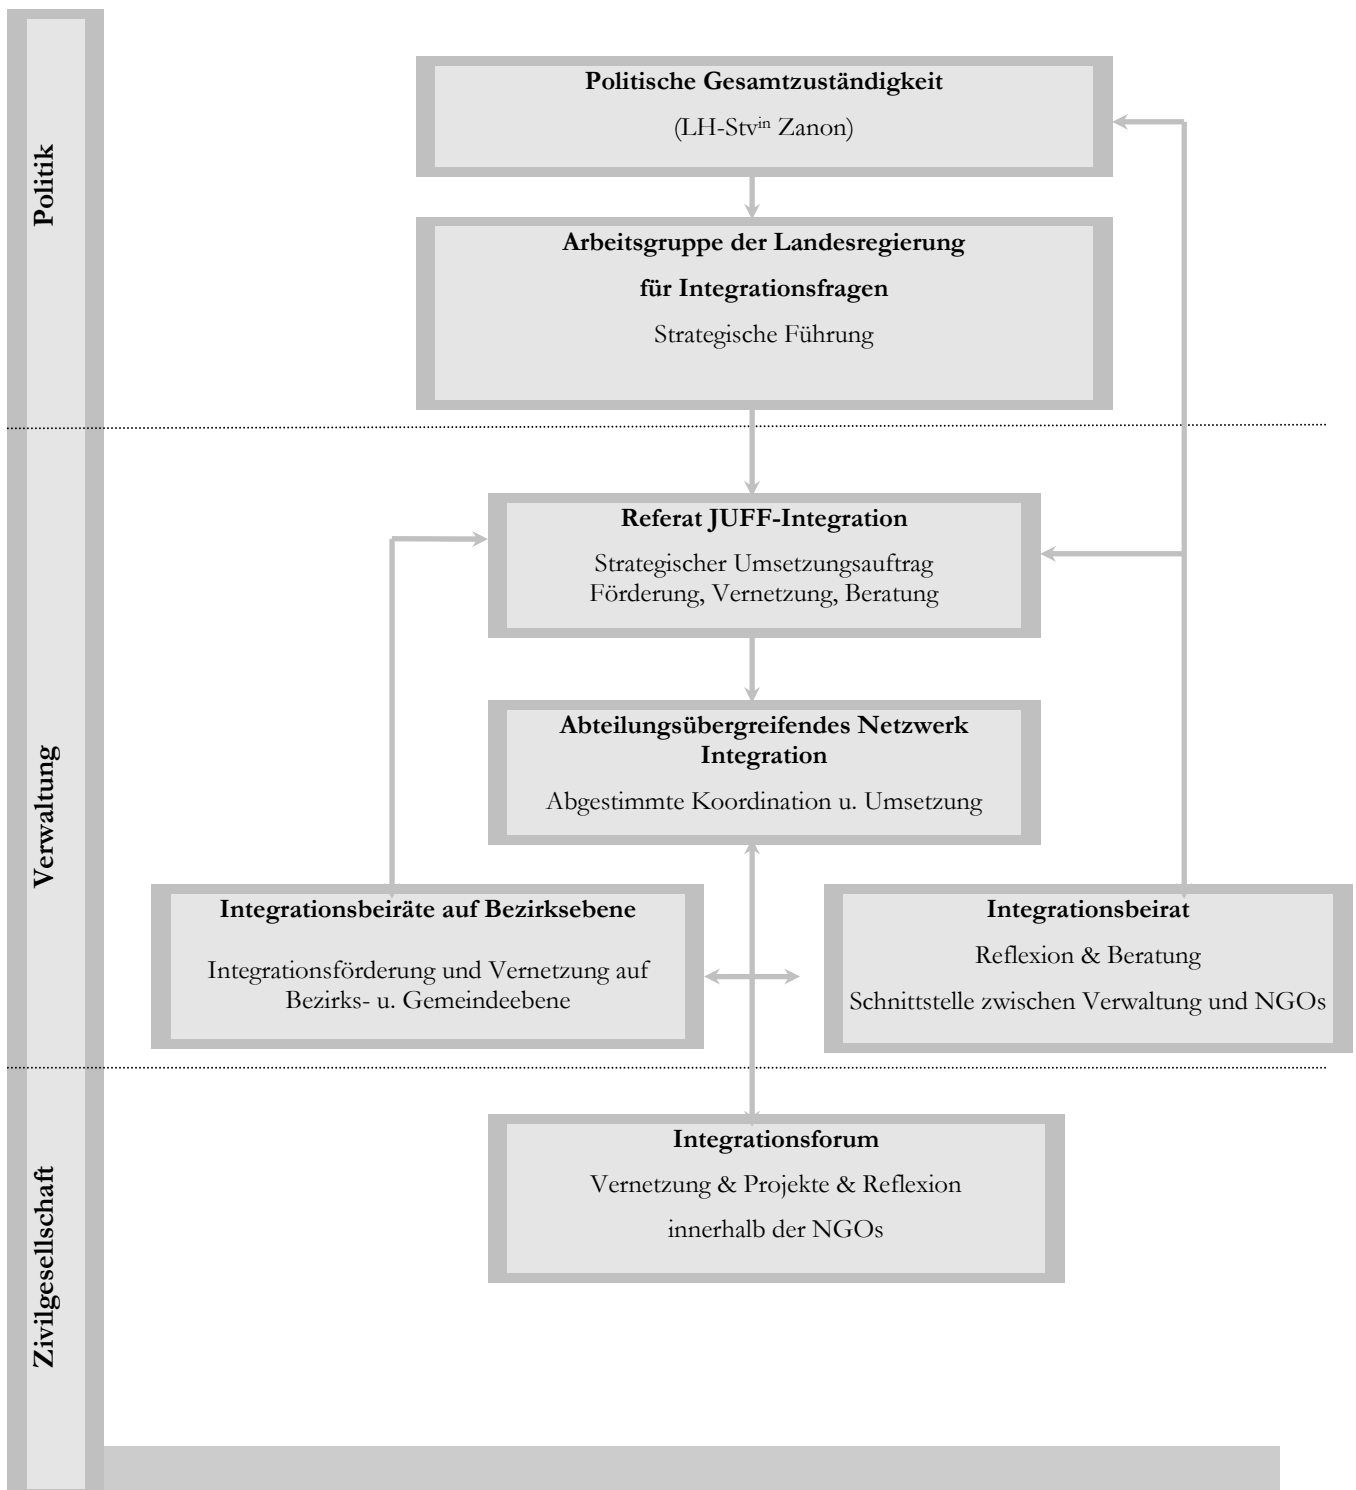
Politik

Politische Gesamtzuständigkeit

(LH-Stv$^{in}$ Zanon)

Arbeitsgruppe der Landesregierung

für Integrationsfragen

Strategische Führung

Verwaltung

Referat JUFF-Integration

Strategischer Umsetzungsauftrag
Förderung, Vernetzung, Beratung

Abteilungsübergreifendes Netzwerk Integration

Abgestimmte Koordination u. Umsetzung

Integrationsbeiräte auf Bezirksebene

Integrationsförderung und Vernetzung auf Bezirks- u. Gemeindeebene

Integrationsbeirat

Reflexion & Beratung

Schnittstelle zwischen Verwaltung und NGOs

Zivilgesellschaft

Integrationsforum

Vernetzung & Projekte & Reflexion

innerhalb der NGOs